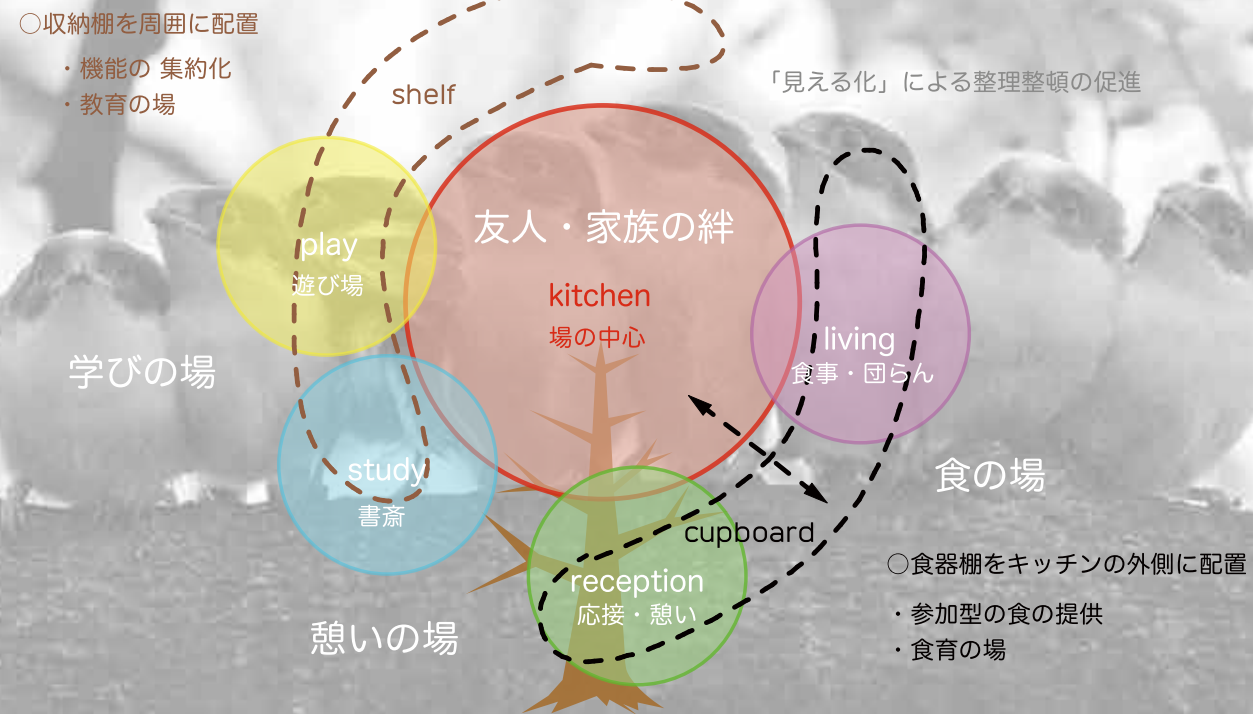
○収納棚を周囲に配置

・機能の 集約化
・教育の場

shelf

「見える化」による整理整頓の促進

友人・家族の絆

kitchen
場の中心

play
遊び場

living
食事・団らん

学びの場

study
書斎

食の場

cupboard

reception
応接・憩い

憩いの場

○食器棚をキッチンの外側に配置

・参加型の食の提供
・食育の場